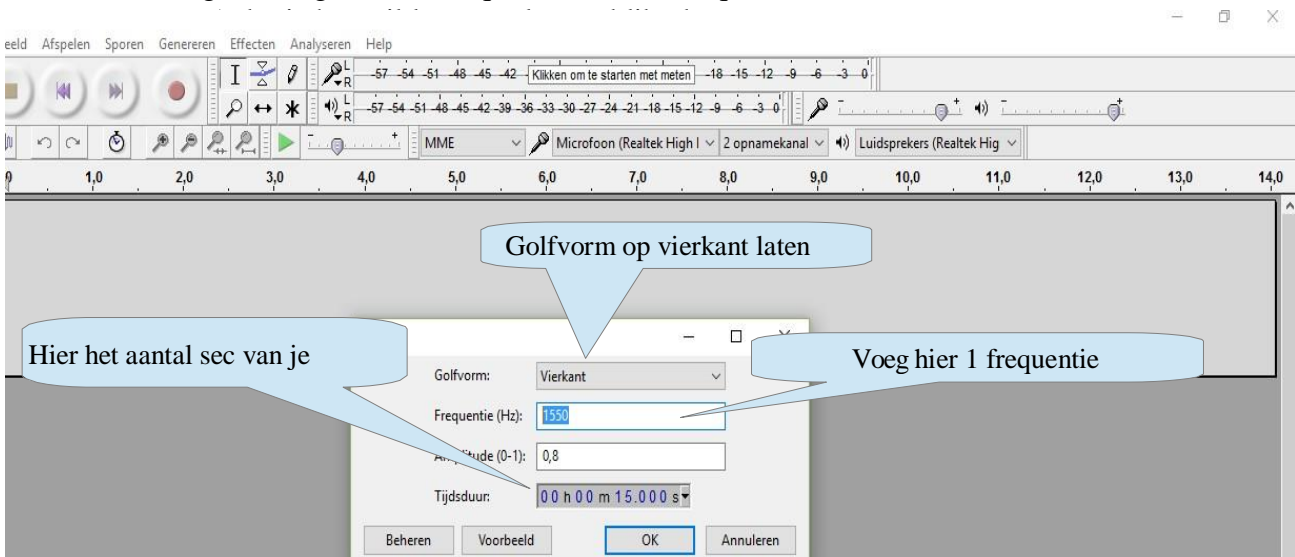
eeld Afspelen Sporen Genereren Effecten Analyseren Help

-57 -54 -51 -48 -45 -42 Klikken om te starten met meten -18 -15 -12 -9 -6 -3 0

-57 -54 -51 -48 -45 -42 -39 -36 -33 -30 -27 -24 -21 -18 -15 -12 -9 -6 -3 0

MME Microfoon (Realtek High I 2 opnamekanal Luidsprekers (Realtek Hig

0 1,0 2,0 3,0 4,0 5,0 6,0 7,0 8,0 9,0 10,0 11,0 12,0 13,0 14,0

Golfvorm op vierkant laten

Hier het aantal sec van je

Voeg hier 1 frequentie

Golfvorm: Vierkant

Frequentie (Hz): 1550

A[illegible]tude (0-1): 0,8

Tijdsduur: 00 h 00 m 15.000 s

Beheren Voorbeeld OK Annuleren